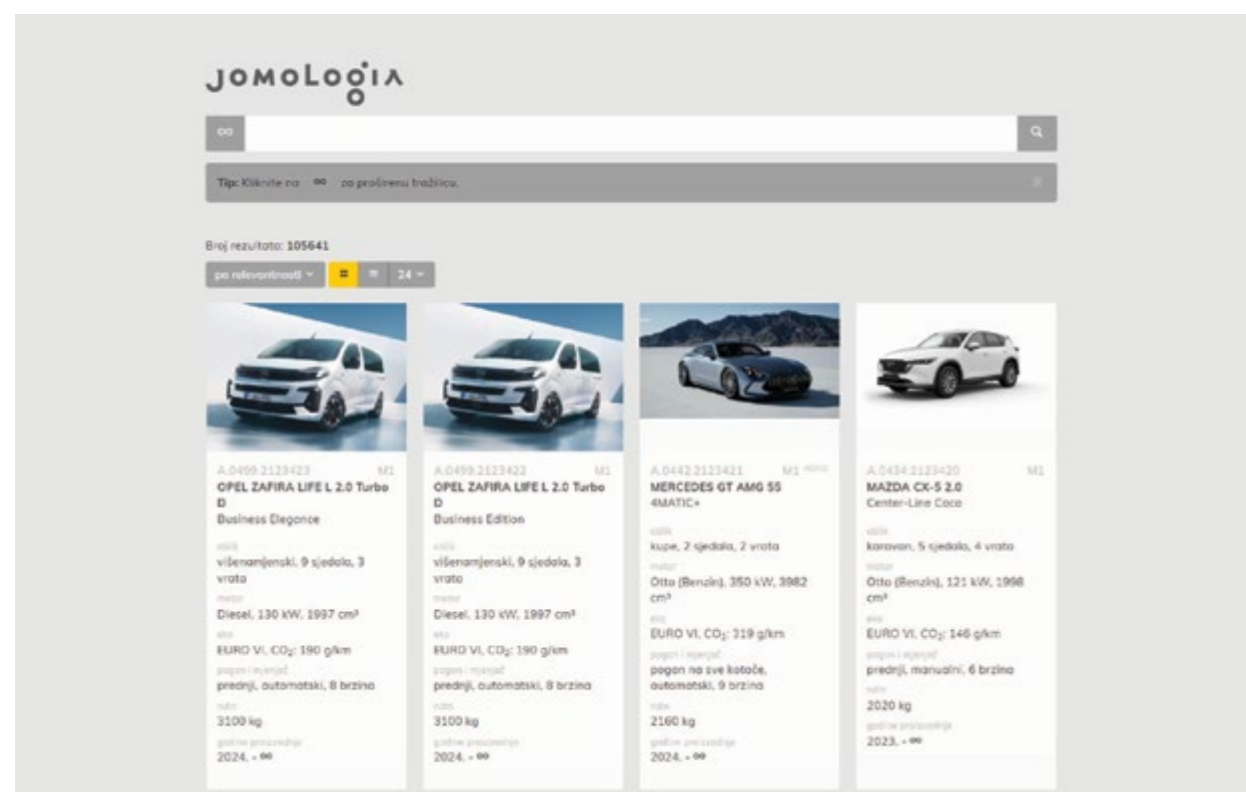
JOMOLOGIJA

∞

Tip: Kliknite na ∞ za proširenu tražilicu.

Broj rezultata: 105641

po relevantnosti ▾ 24 ▾

A.0499.2123423 M1
OPEL ZAFIRA LIFE L 2.0 Turbo D
Business Elegance
oblik
višenamjenski, 9 sjedala, 3 vrata
motor
Diesel, 130 kW, 1997 cm³
eko
EURO VI, $CO_2$: 190 g/km
pogon i mjenjač
prednji, automatski, 8 brzina
masa
3100 kg
godine proizvodnje
2024. - ∞

A.0499.2123422 M1
OPEL ZAFIRA LIFE L 2.0 Turbo D
Business Edition
oblik
višenamjenski, 9 sjedala, 3 vrata
motor
Diesel, 130 kW, 1997 cm³
eko
EURO VI, $CO_2$: 190 g/km
pogon i mjenjač
prednji, automatski, 8 brzina
masa
3100 kg
godine proizvodnje
2024. - ∞

A.0442.2123421 M1 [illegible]
MERCEDES GT AMG 55 4MATIC+
oblik
kupe, 2 sjedala, 2 vrata
motor
Otto (Benzin), 350 kW, 3982 cm³
eko
EURO VI, $CO_2$: 319 g/km
pogon i mjenjač
pogon na sve kotače, automatski, 9 brzina
masa
2160 kg
godine proizvodnje
2024. - ∞

A.0434.2123420 M1
MAZDA CX-5 2.0
Center-Line Coco
oblik
karavan, 5 sjedala, 4 vrata
motor
Otto (Benzin), 121 kW, 1998 cm³
eko
EURO VI, $CO_2$: 146 g/km
pogon i mjenjač
prednji, manualni, 6 brzina
masa
2020 kg
godine proizvodnje
2023. - ∞